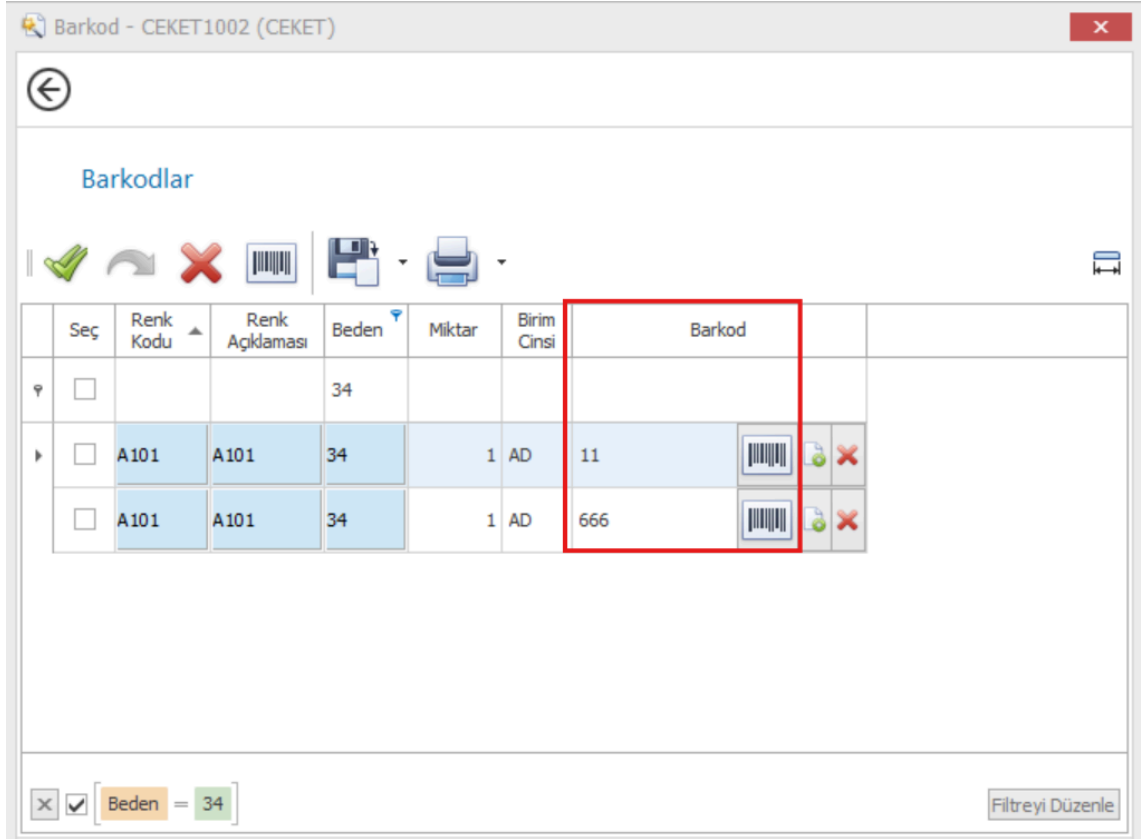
Barkod - CEKET1002 (CEKET)

Barkodlar

| Seç | Renk Kodu | Renk Açıklaması | Beden | Miktar | Birim Cinsi | Barkod |
|---|---|---|---|---|---|---|
| | | | 34 | | | |
| | A101 | A101 | 34 | 1 | AD | 11 |
| | A101 | A101 | 34 | 1 | AD | 666 |

Beden = 34

Filtreyi Düzenle